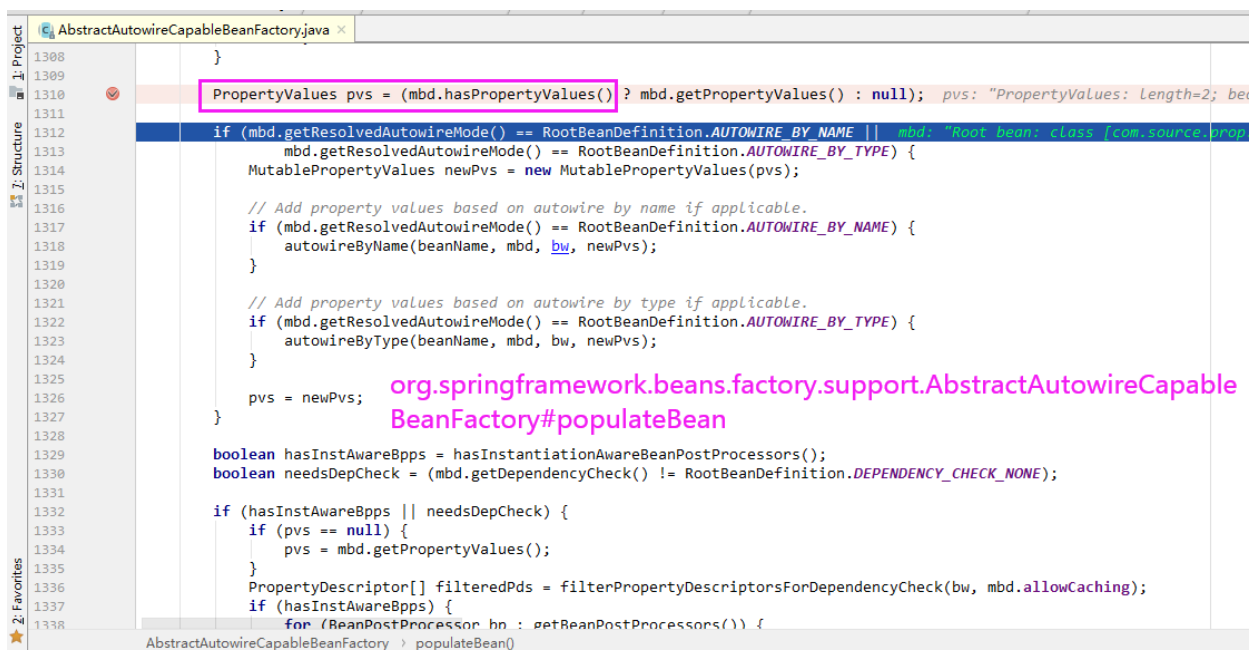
1: Project
7: Structure
2: Favorites

AbstractAutowireCapableBeanFactory.java ×

1308 }
1309
1310 PropertyValues pvs = (mbd.hasPropertyValues() ? mbd.getPropertyValues() : null); pvs: "PropertyValues: length=2; bea
1311
1312 if (mbd.getResolvedAutowireMode() == RootBeanDefinition.AUTOWIRE_BY_NAME || mbd: "Root bean: class [com.source.prop
1313 mbd.getResolvedAutowireMode() == RootBeanDefinition.AUTOWIRE_BY_TYPE) {
1314 MutablePropertyValues newPvs = new MutablePropertyValues(pvs);
1315
1316 // Add property values based on autowire by name if applicable.
1317 if (mbd.getResolvedAutowireMode() == RootBeanDefinition.AUTOWIRE_BY_NAME) {
1318 autowireByName(beanName, mbd, bw, newPvs);
1319 }
1320
1321 // Add property values based on autowire by type if applicable.
1322 if (mbd.getResolvedAutowireMode() == RootBeanDefinition.AUTOWIRE_BY_TYPE) {
1323 autowireByType(beanName, mbd, bw, newPvs);
1324 }
1325
1326 pvs = newPvs;
1327 }
1328
1329 boolean hasInstAwareBpps = hasInstantiationAwareBeanPostProcessors();
1330 boolean needsDepCheck = (mbd.getDependencyCheck() != RootBeanDefinition.DEPENDENCY_CHECK_NONE);
1331
1332 if (hasInstAwareBpps || needsDepCheck) {
1333 if (pvs == null) {
1334 pvs = mbd.getPropertyValues();
1335 }
1336 PropertyDescriptor[] filteredPds = filterPropertyDescriptorsForDependencyCheck(bw, mbd.allowCaching);
1337 if (hasInstAwareBpps) {
1338 for (BeanPostProcessor bp : getBeanPostProcessors()) {

org.springframework.beans.factory.support.AbstractAutowireCapableBeanFactory#populateBean

AbstractAutowireCapableBeanFactory › populateBean()